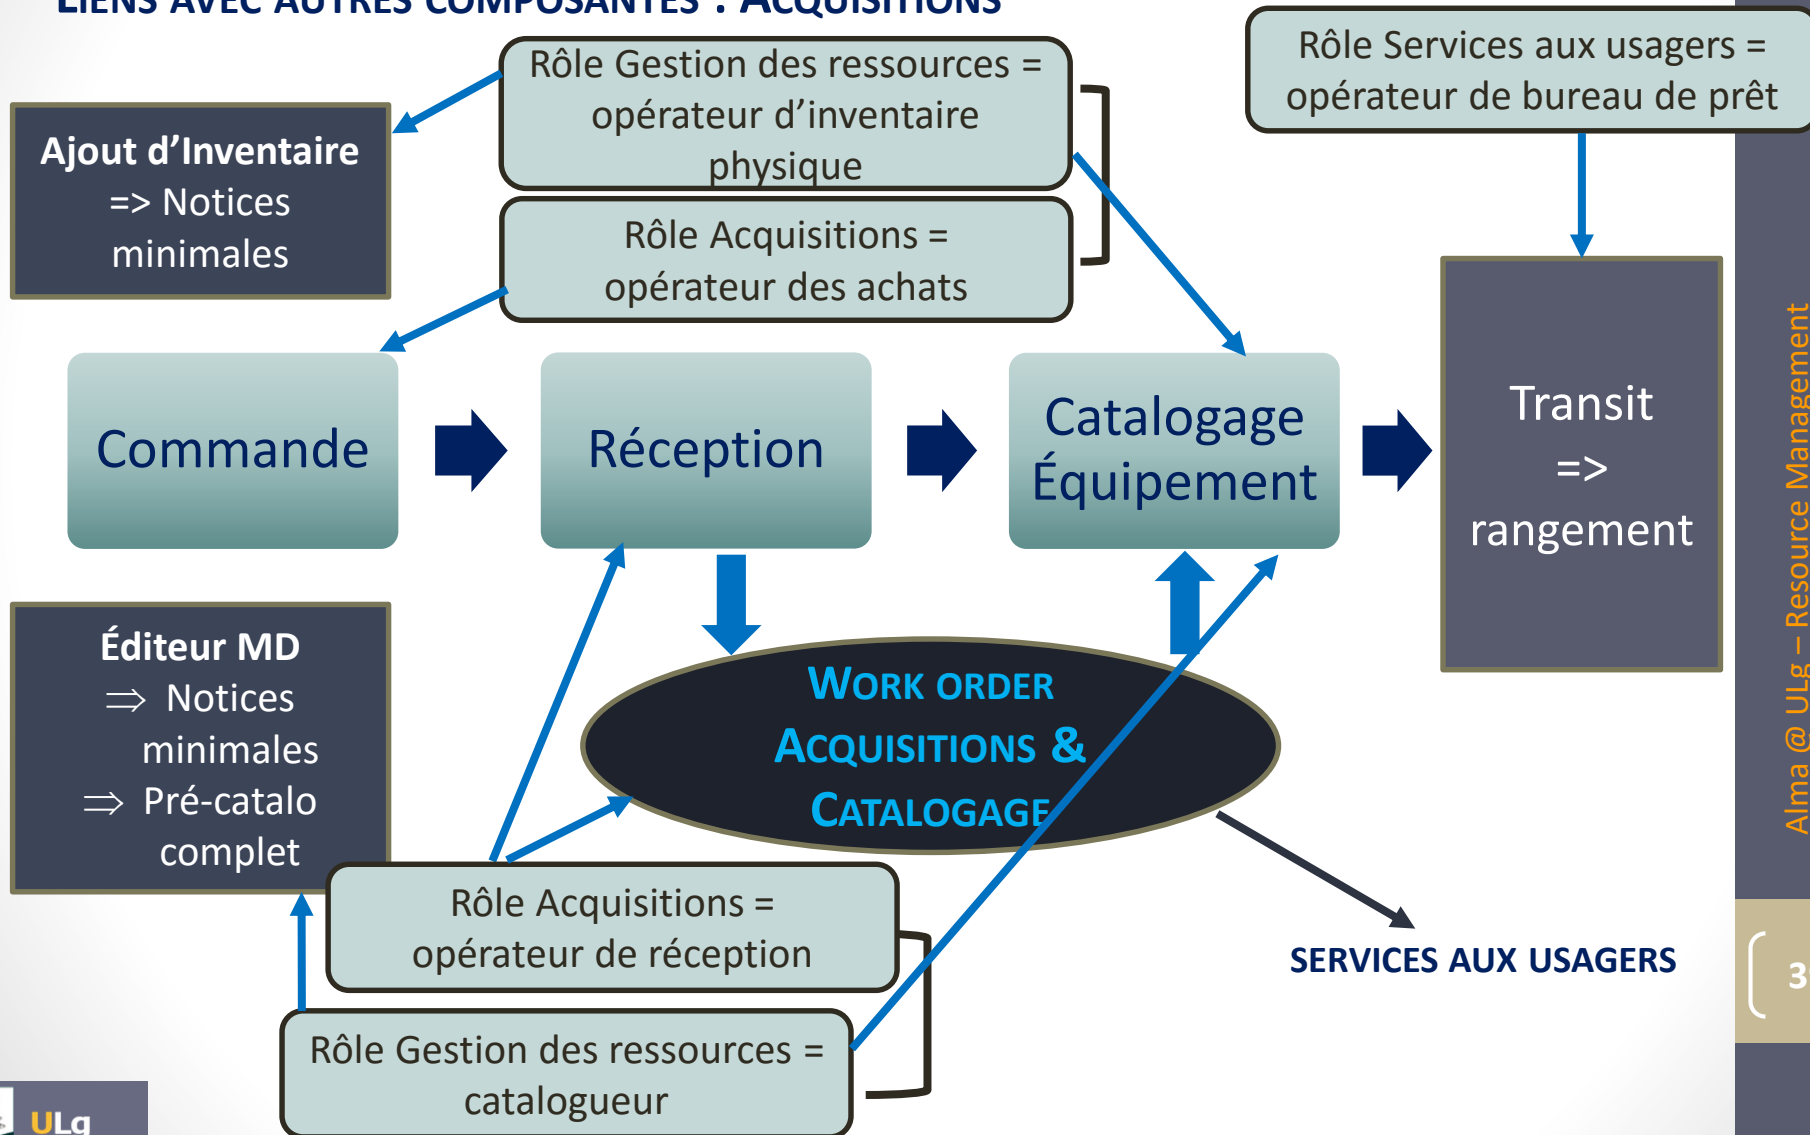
LIENS AVEC AUTRES COMPOSANTES : ACQUISITIONS

Rôle Gestion des ressources = opérateur d'inventaire physique

Rôle Services aux usagers = opérateur de bureau de prêt

Ajout d'Inventaire => Notices minimales

Rôle Acquisitions = opérateur des achats

Commande

Réception

Catalogage Équipement

Transit => rangement

Éditeur MD
⇒ Notices minimales
⇒ Pré-catalo complet

WORK ORDER ACQUISITIONS & CATALOGAGE

Rôle Acquisitions = opérateur de réception

SERVICES AUX USAGERS

Rôle Gestion des ressources = catalogueur

Alma @ ULg – Resource Management

3

ULg